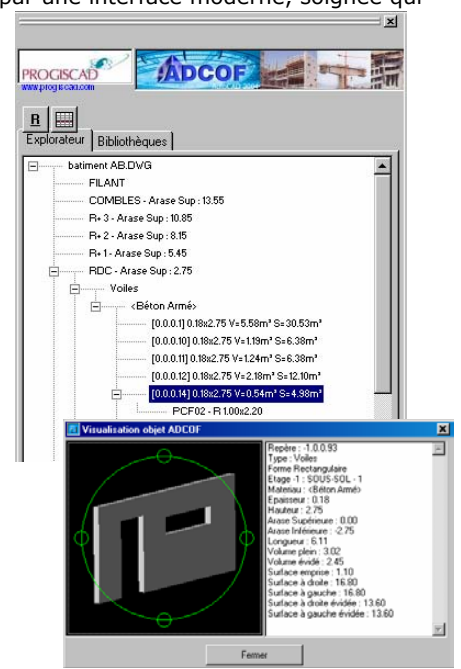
par une interface moderne, soignée qui

PROGISCAD
www.progiscad.com
ADCOF

R

Explorateur | Bibliothèques

batiment AB.DWG
FILANT
COMBLES - Arase Sup : 13.55
R+ 3 - Arase Sup : 10.85
R+ 2 - Arase Sup : 8.15
R+ 1 - Arase Sup : 5.45
RDC - Arase Sup : 2.75
Voiles
<Béton Armé>
[0.0.0.1] 0.18x2.75 V=5.58m³ S=30.53m²
[0.0.0.10] 0.18x2.75 V=1.19m³ S=6.38m²
[0.0.0.11] 0.18x2.75 V=1.24m³ S=6.38m²
[0.0.0.12] 0.18x2.75 V=2.18m³ S=12.10m²
[0.0.0.14] 0.18x2.75 V=0.54m³ S=4.98m²
PCF02 - R 1.00x2.20

Visualisation objet ADCOF

Repère : -1.0.0.93
Type : Voiles
Forme Rectangulaire
Etage -1 : SOUS-SOL - 1
Materiau : <Béton Armé>
Epaisseur : 0.18
Hauteur : 2.75
Arase Supérieure : 0.00
Arase Inférieure : -2.75
Longueur : 6.11
Volume plein : 3.02
Volume évidé : 2.45
Surface emprise : 1.10
Surface à droite : 16.80
Surface à gauche : 16.80
Surface à droite évidée : 13.60
Surface à gauche évidée : 13.60

Fermer